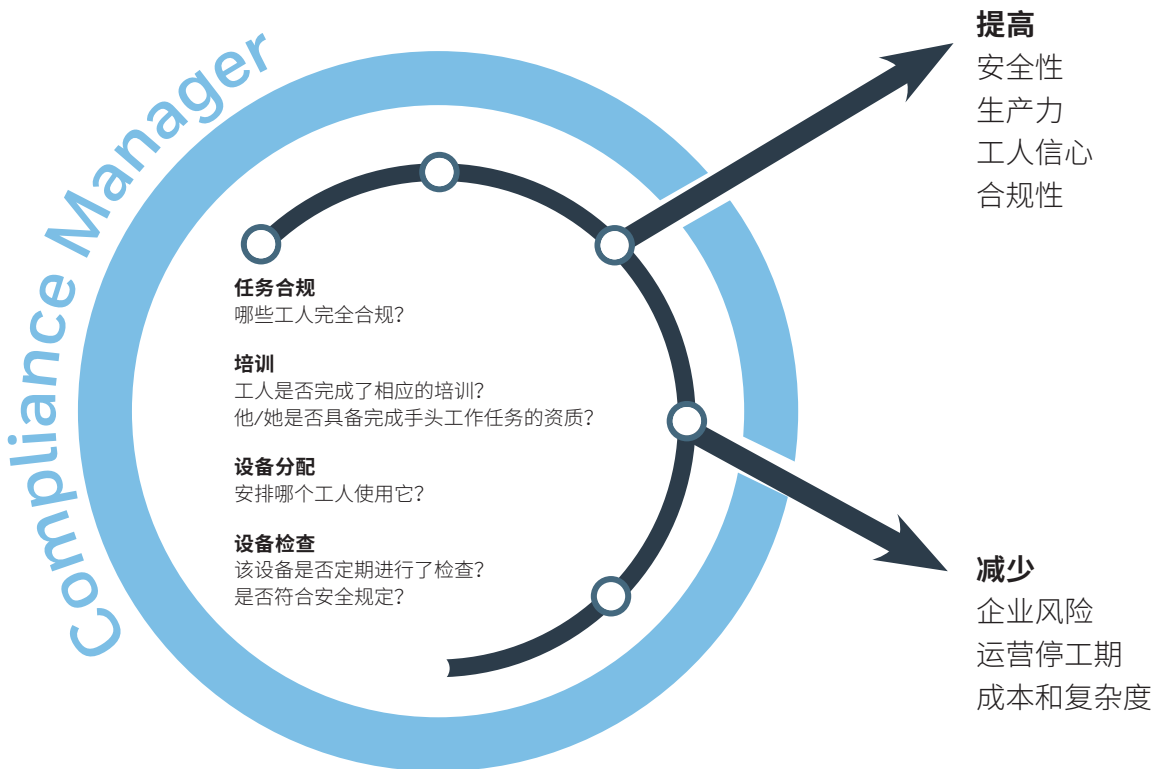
Compliance Manager

任务合规
哪些工人完全合规?

培训
工人是否完成了相应的培训?
他/她是否具备完成手头工作任务的资质?

设备分配
安排哪个工人使用它?

设备检查
该设备是否定期进行了检查?
是否符合安全规定?

提高
安全性
生产力
工人信心
合规性

减少
企业风险
运营停工期
成本和复杂度